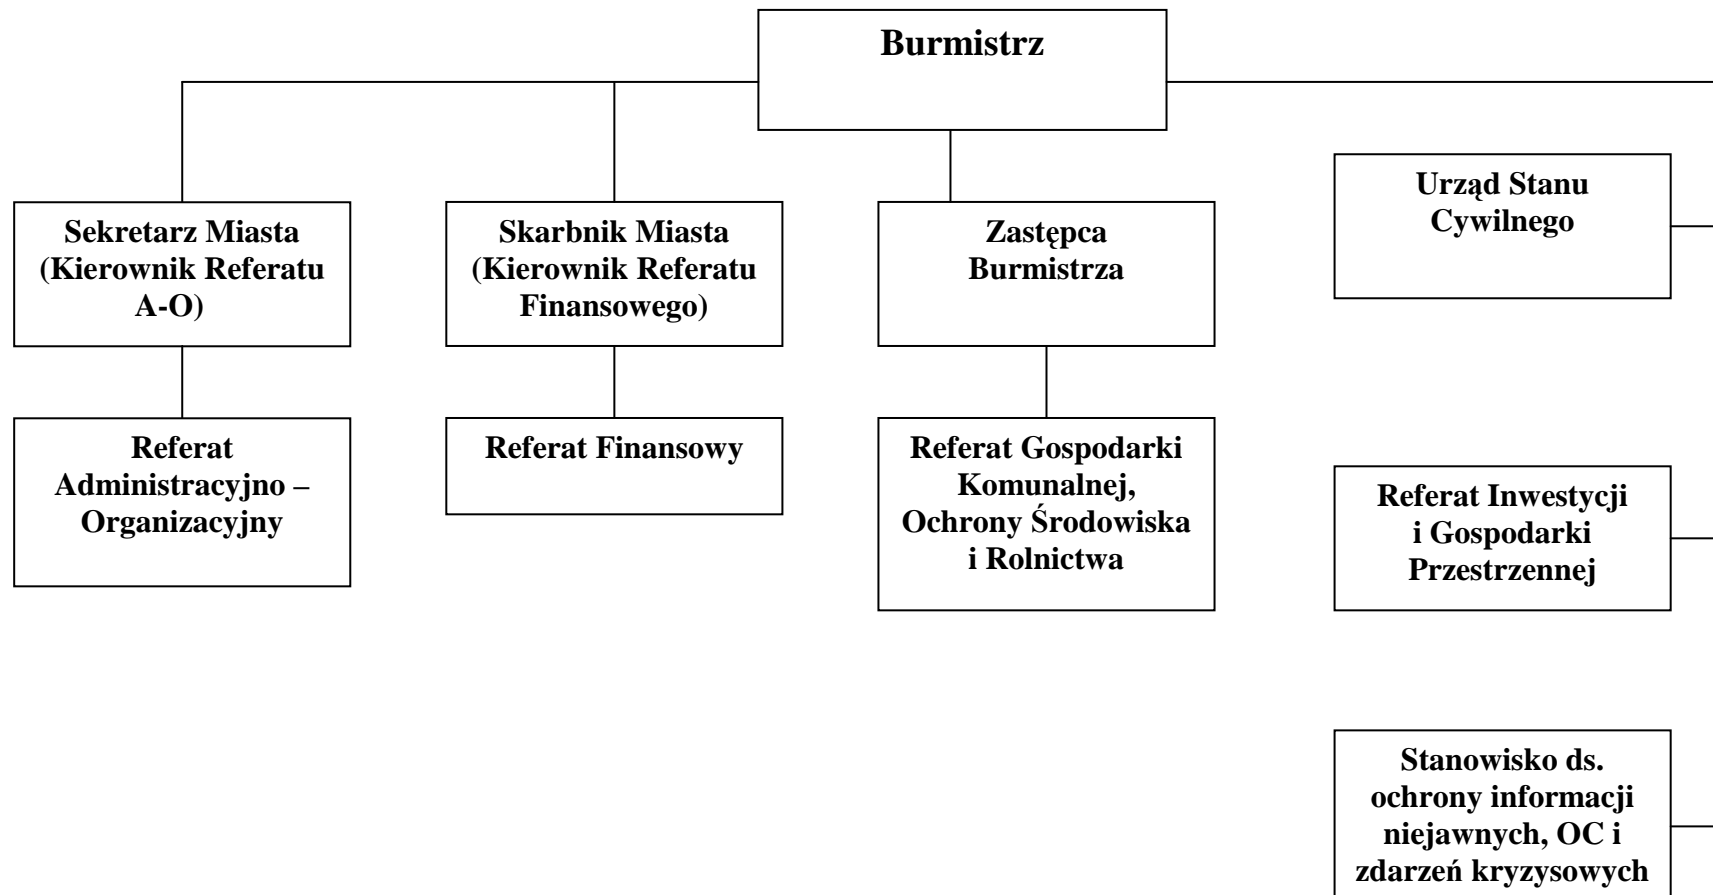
Burmistrz

Sekretarz Miasta (Kierownik Referatu A-O)

Skarbnik Miasta (Kierownik Referatu Finansowego)

Zastępca Burmistrza

Urząd Stanu Cywilnego

Referat Administracyjno – Organizacyjny

Referat Finansowy

Referat Gospodarki Komunalnej, Ochrony Środowiska i Rolnictwa

Referat Inwestycji i Gospodarki Przestrzennej

Stanowisko ds. ochrony informacji niejawnych, OC i zdarzeń kryzysowych